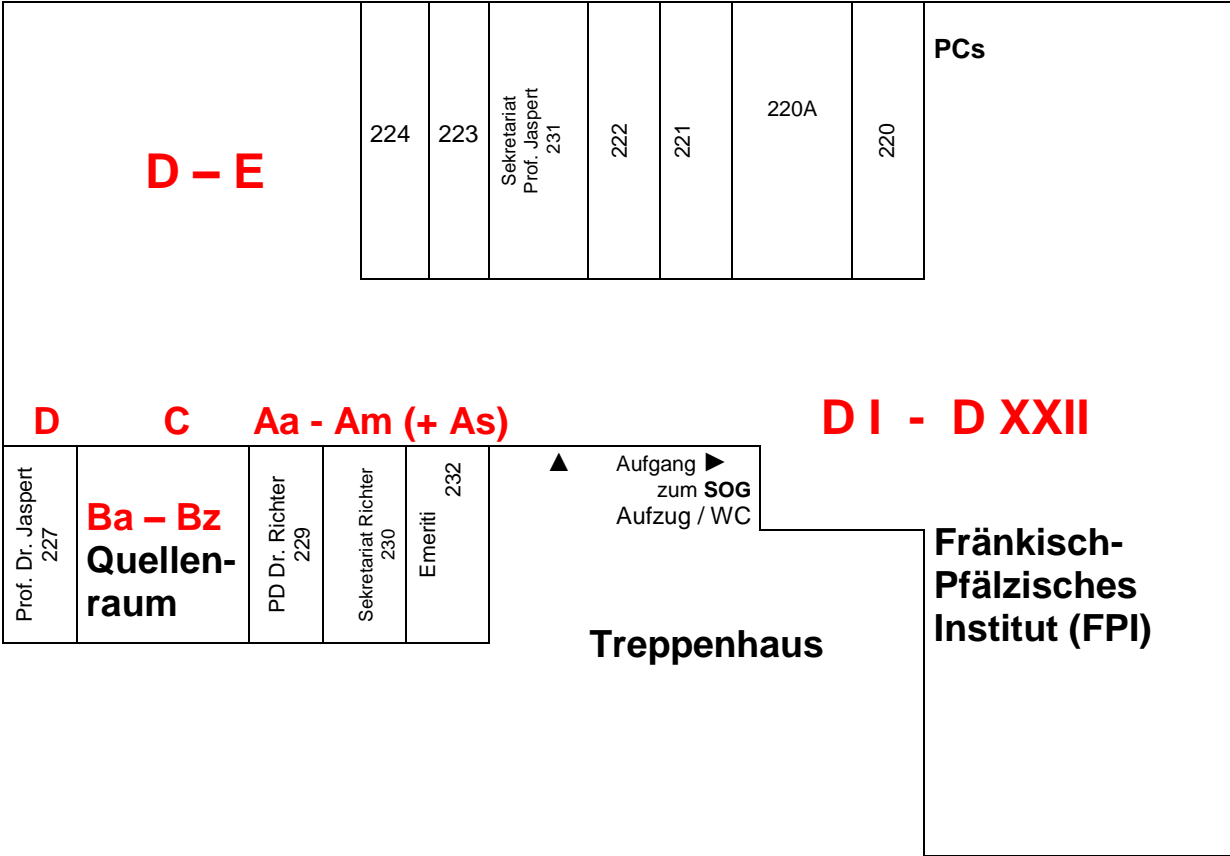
D – E

224

223

Sekretariat Prof. Jaspert 231

222

221

220A

220

PCs

D

C

Aa - Am (+ As)

D I - D XXII

Prof. Dr. Jaspert 227

Ba – Bz Quellenraum

PD Dr. Richter 229

Sekretariat Richter 230

Emeriti 232

▲

Aufgang ► zum **SOG** Aufzug / WC

Treppenhaus

Fränkisch-Pfälzisches Institut (FPI)